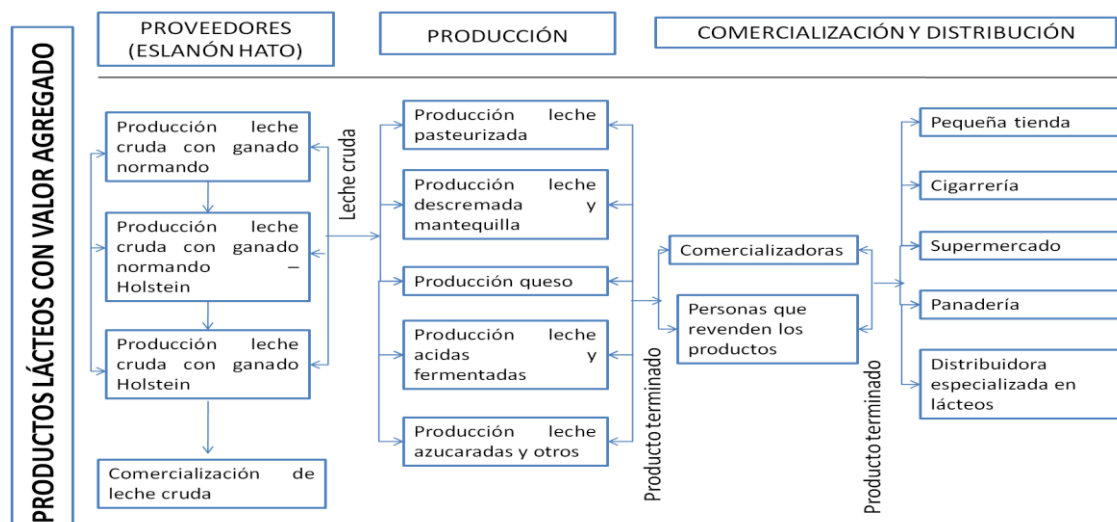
PRODUCTOS LÁCTEOS CON VALOR AGREGADO

PROVEEDORES (ESLANÓN HATO)

PRODUCCIÓN

COMERCIALIZACIÓN Y DISTRIBUCIÓN

Producción leche cruda con ganado normando

Producción leche cruda con ganado normando – Holstein

Producción leche cruda con ganado Holstein

Comercialización de leche cruda

Leche cruda

Producción leche pasteurizada

Producción leche descremada y mantequilla

Producción queso

Producción leche acidas y fermentadas

Producción leche azucaradas y otros

Producto terminado

Comercializadoras

Personas que revenden los productos

Producto terminado

Pequeña tienda

Cigarrería

Supermercado

Panadería

Distribuidora especializada en lácteos